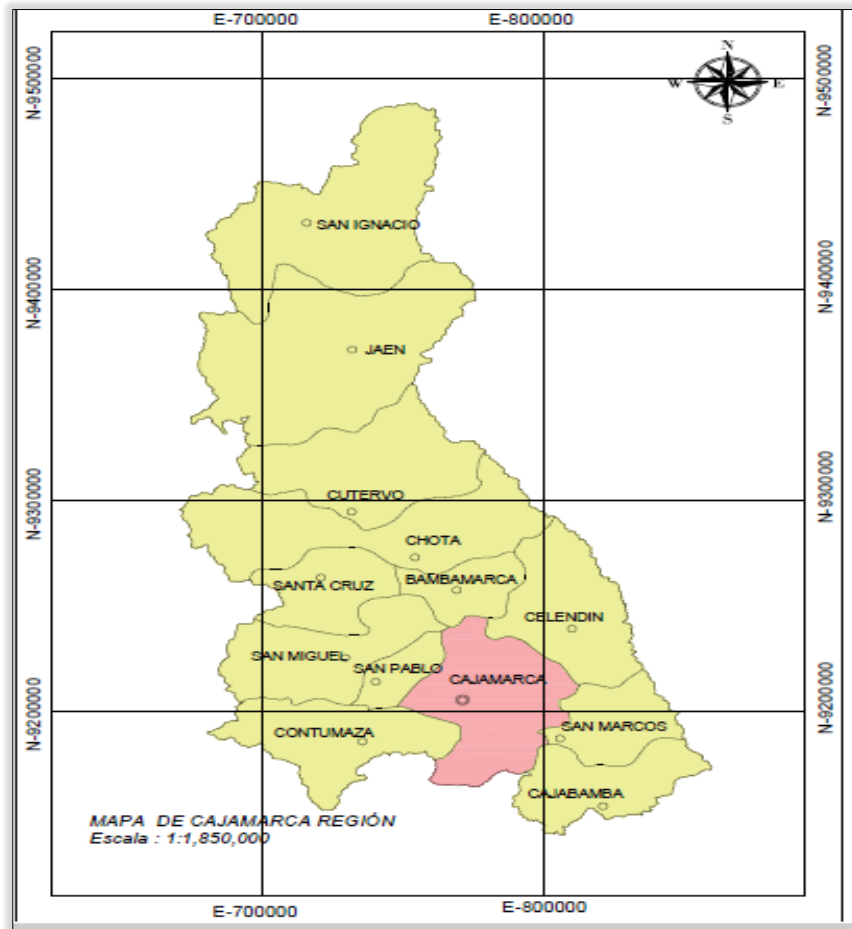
E-700000
E-800000

N-9500000
N-9400000
N-9300000
N-9200000

N-9500000
N-9400000
N-9300000
N-9200000

N
W
E
S

SAN IGNACIO
JAEN
CUTERVO
CHOTA
SANTA CRUZ
BAMBAMARCA
CELENDIN
SAN MIGUEL
SAN PABLO
CAJAMARCA
SAN MARCOS
CONTUMAZA
CAJABAMBA

MAPA DE CAJAMARCA REGIÓN
Escala : 1:1,850,000

E-700000
E-800000